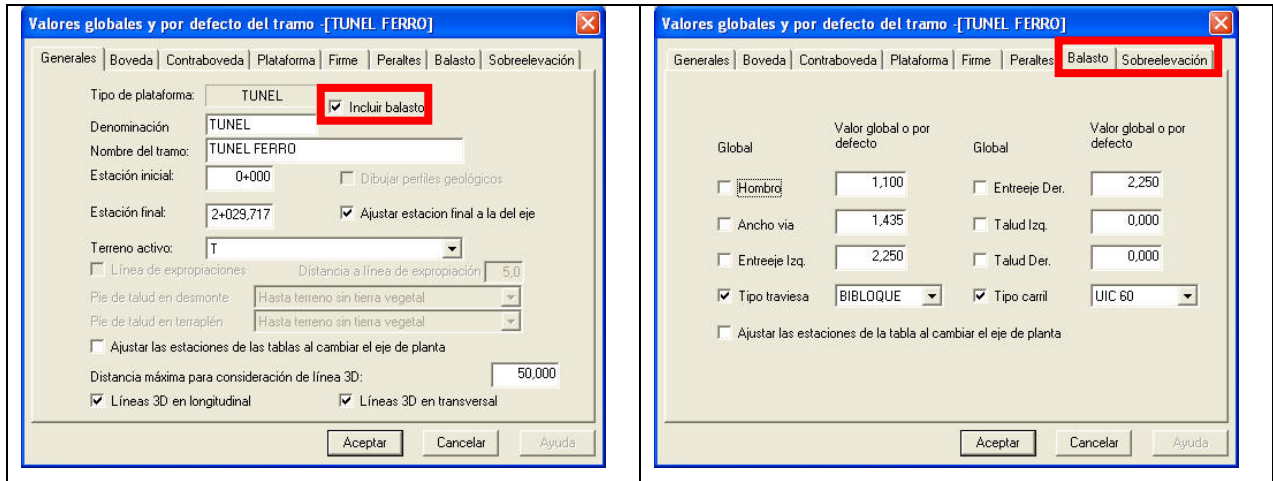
Valores globales y por defecto del tramo -[TUNEL FERRO]

Generales | Boveda | Contraboveda | Plataforma | Firme | Peraltes | Balasto | Sobreelevación

Tipo de plataforma: TUNEL
☑ Incluir balasto
Denominación TUNEL
Nombre del tramo: TUNEL FERRO
Estación inicial: 0+000
☐ Dibujar perfiles geológicos
Estación final: 2+029,717
☑ Ajustar estacion final a la del eje
Terreno activo: T
☐ Línea de expropiaciones
Distancia a línea de expropiación 5,0
Pie de talud en desmonte Hasta terreno sin tierra vegetal
Pie de talud en terraplén Hasta terreno sin tierra vegetal
☐ Ajustar las estaciones de las tablas al cambiar el eje de planta
Distancia máxima para consideración de línea 3D: 50,000
☑ Líneas 3D en longitudinal
☑ Líneas 3D en transversal

Aceptar | Cancelar | Ayuda

Valores globales y por defecto del tramo -[TUNEL FERRO]

Generales | Boveda | Contraboveda | Plataforma | Firme | Peraltes | Balasto | Sobreelevación

Global
Valor global o por defecto
Global
Valor global o por defecto

☐ Hombro 1,100
☐ Entreeje Der. 2,250
☐ Ancho via 1,435
☐ Talud Izq. 0,000
☐ Entreeje Izq. 2,250
☐ Talud Der. 0,000
☑ Tipo traviesa BIBLOQUE
☑ Tipo carril UIC 60
☐ Ajustar las estaciones de la tabla al cambiar el eje de planta

Aceptar | Cancelar | Ayuda